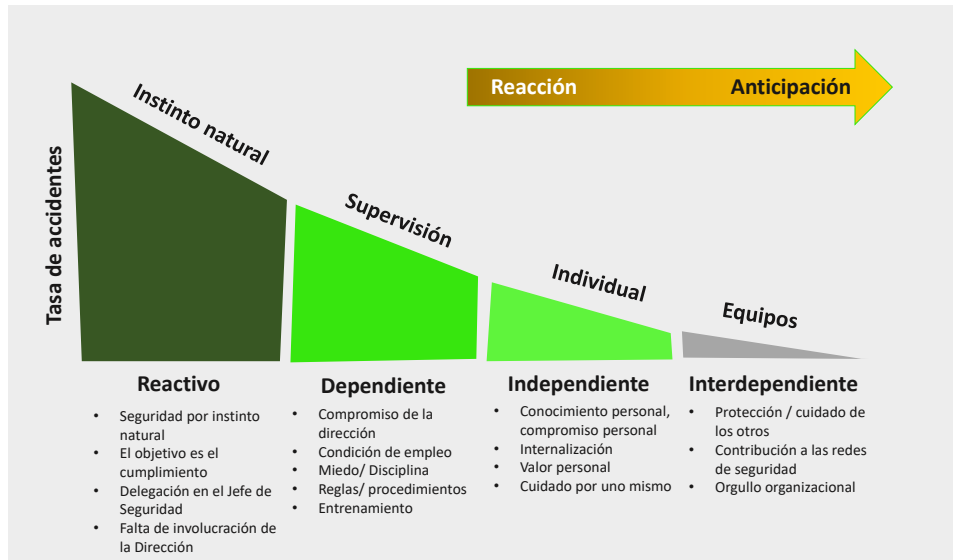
Reacción

Anticipación

Tasa de accidentes

Instinto natural

Supervisión

Individual

Equipos

Reactivo

- Seguridad por instinto natural
- El objetivo es el cumplimiento
- Delegación en el Jefe de Seguridad
- Falta de involucración de la Dirección

Dependiente

- Compromiso de la dirección
- Condición de empleo
- Miedo/ Disciplina
- Reglas/ procedimientos
- Entrenamiento

Independiente

- Conocimiento personal, compromiso personal
- Internalización
- Valor personal
- Cuidado por uno mismo

Interdependiente

- Protección / cuidado de los otros
- Contribución a las redes de seguridad
- Orgullo organizacional